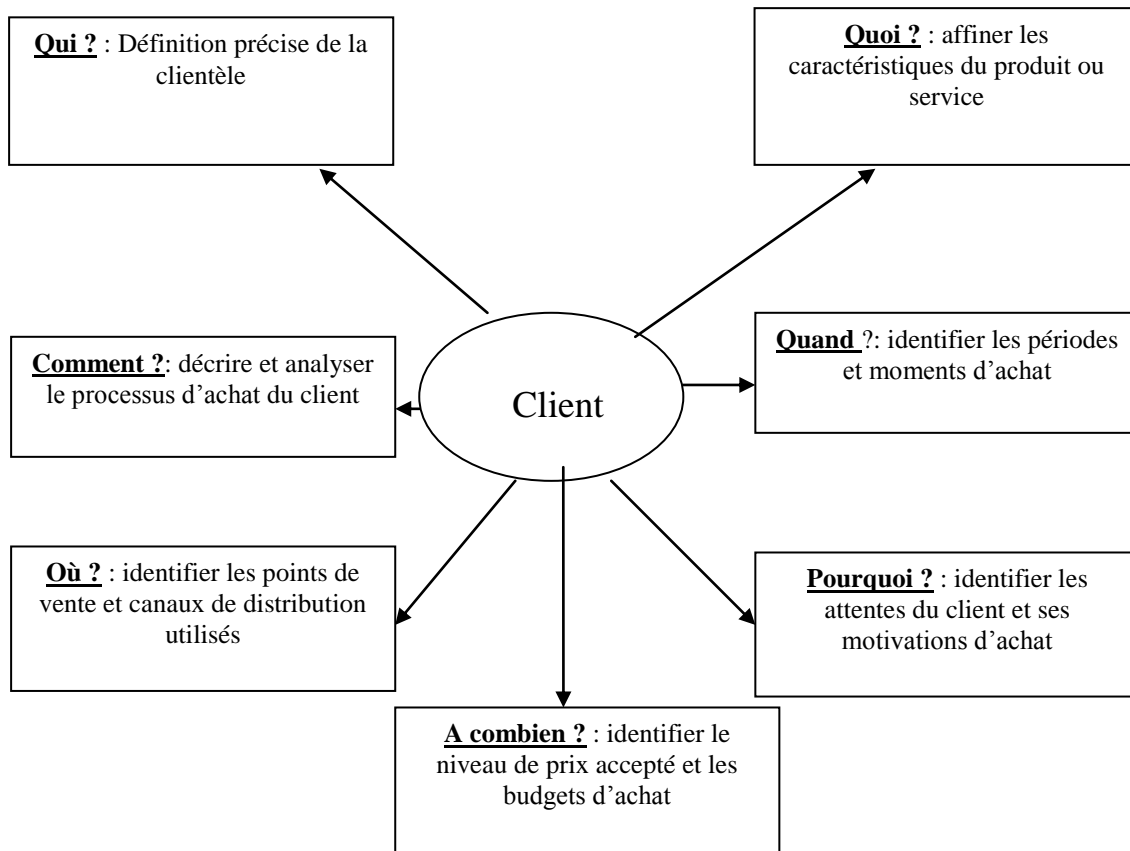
Qui ? : Définition précise de la clientèle

Quoi ? : affiner les caractéristiques du produit ou service

Comment ?: décrire et analyser le processus d'achat du client

Client

Quand ?: identifier les périodes et moments d'achat

Où ? : identifier les points de vente et canaux de distribution utilisés

Pourquoi ? : identifier les attentes du client et ses motivations d'achat

A combien ? : identifier le niveau de prix accepté et les budgets d'achat